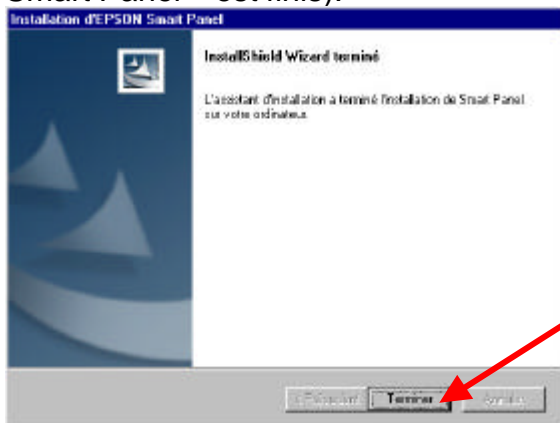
Smart Panel™ est finie).

Installation d'EPSON Smart Panel

InstallShield Wizard terminé

L'assistant d'installation a terminé l'installation de Smart Panel sur votre ordinateur.

< Précédent    Terminer    Annuler